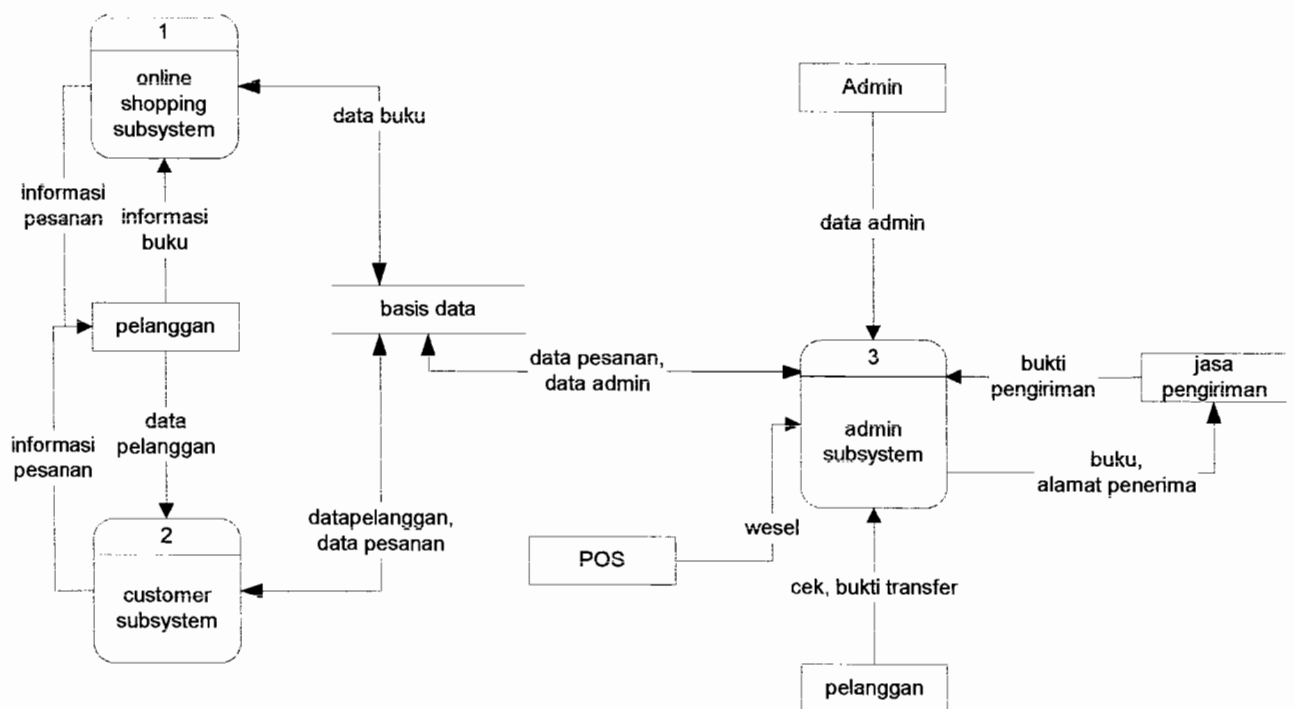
1

online shopping subsystem

data buku

informasi pesanan

informasi buku

pelanggan

basis data

data pelanggan

informasi pesanan

2

customer subsystem

datapelanggan, data pesanan

Admin

data admin

data pesanan, data admin

3

admin subsystem

bukti pengiriman

jasa pengiriman

buku, alamat penerima

wesel

POS

cek, bukti transfer

pelanggan